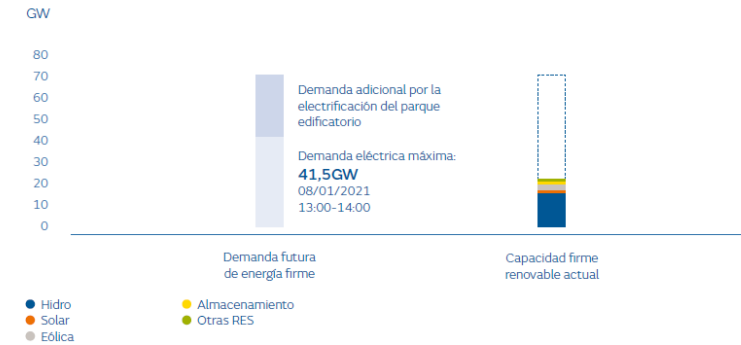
GW

80
70
60
50
40
30
20
10
0

Demanda adicional por la electrificación del parque edificatorio

Demanda eléctrica máxima:
41,5GW
08/01/2021
13:00-14:00

Demanda futura de energía firme

Capacidad firme renovable actual

Hidro
Solar
Eólica
Almacenamiento
Otras RES